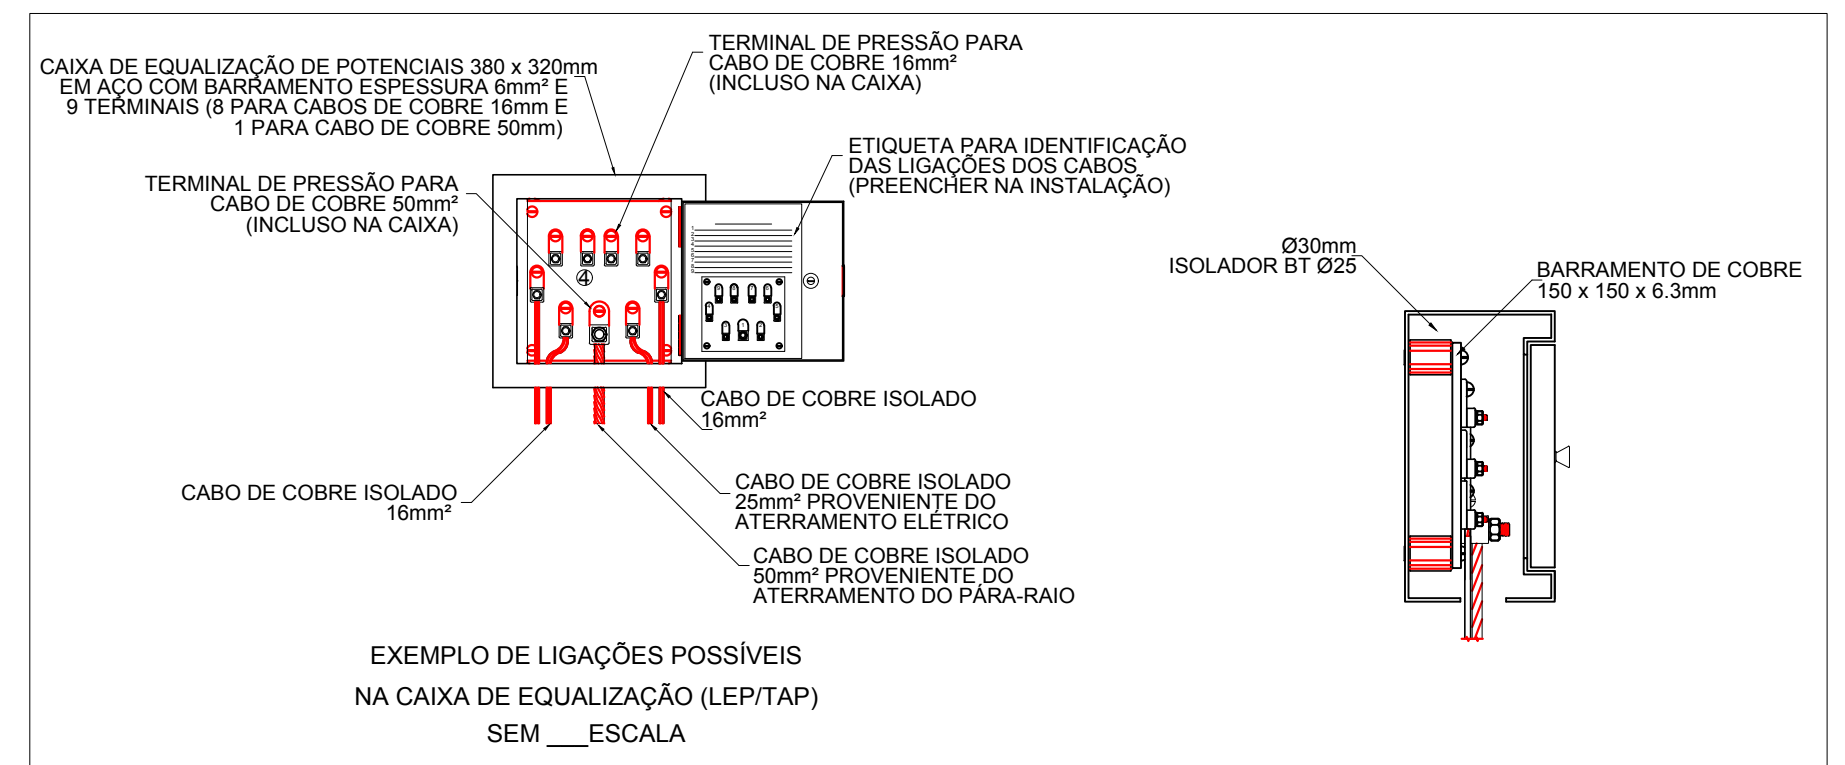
CAIXA DE EQUALIZAÇÃO DE POTENCIAIS 380 x 320mm EM AÇO COM BARRAMENTO ESPESSURA 6mm² E 9 TERMINAIS (8 PARA CABOS DE COBRE 16mm E 1 PARA CABO DE COBRE 50mm)

TERMINAL DE PRESSÃO PARA CABO DE COBRE 16mm² (INCLUSO NA CAIXA)

ETIQUETA PARA IDENTIFICAÇÃO DAS LIGAÇÕES DOS CABOS (PREENCHER NA INSTALAÇÃO)

TERMINAL DE PRESSÃO PARA CABO DE COBRE 50mm² (INCLUSO NA CAIXA)

4

Ø30mm
ISOLADOR BT Ø25

BARRAMENTO DE COBRE 150 x 150 x 6.3mm

CABO DE COBRE ISOLADO 16mm²

CABO DE COBRE ISOLADO 16mm²

CABO DE COBRE ISOLADO 25mm² PROVENIENTE DO ATERRAMENTO ELÉTRICO

CABO DE COBRE ISOLADO 50mm² PROVENIENTE DO ATERRAMENTO DO PÁRA-RAIO

EXEMPLO DE LIGAÇÕES POSSÍVEIS
NA CAIXA DE EQUALIZAÇÃO (LEP/TAP)
SEM ___ESCALA